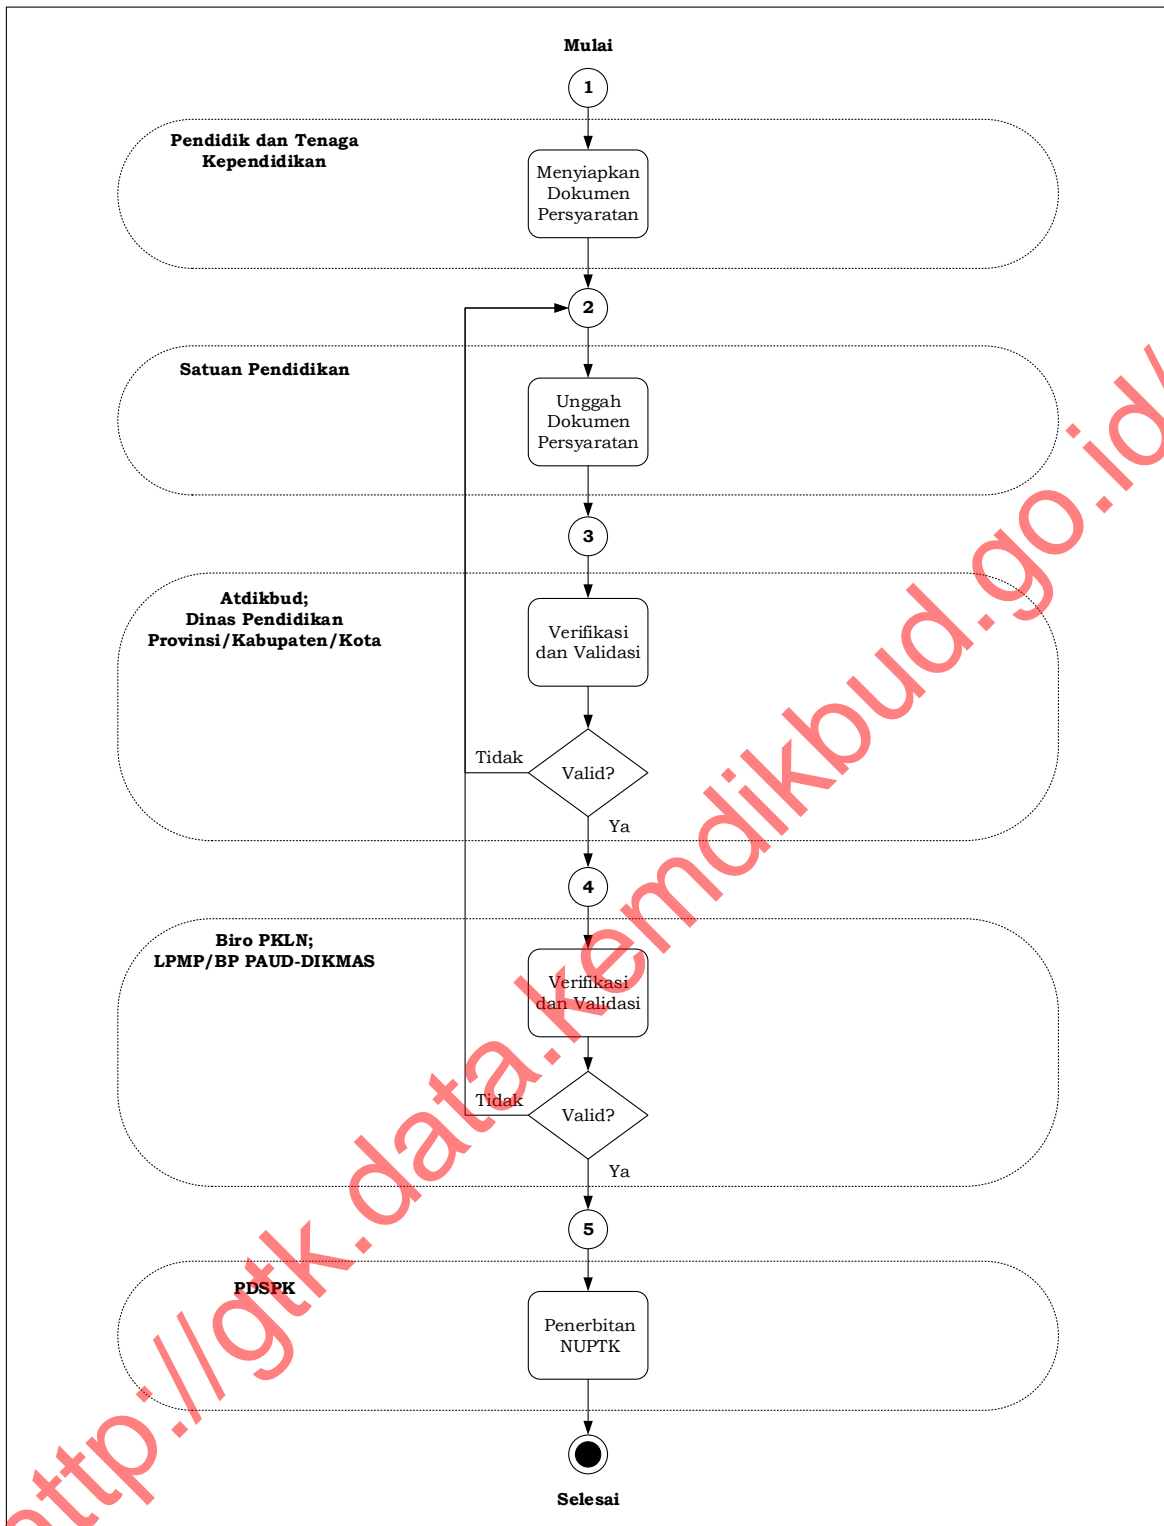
Mulai

1

Pendidik dan Tenaga Kependidikan

Menyiapkan Dokumen Persyaratan

2

Satuan Pendidikan

Unggah Dokumen Persyaratan

3

Atdikbud; Dinas Pendidikan Provinsi/Kabupaten/Kota

Verifikasi dan Validasi

Tidak

Valid?

Ya

4

Biro PKLN; LPMP/BP PAUD-DIKMAS

Verifikasi dan Validasi

Tidak

Valid?

Ya

5

PDSPK

Penerbitan NUPTK

Selesai

http://gtk.data.kemdikbud.go.id/